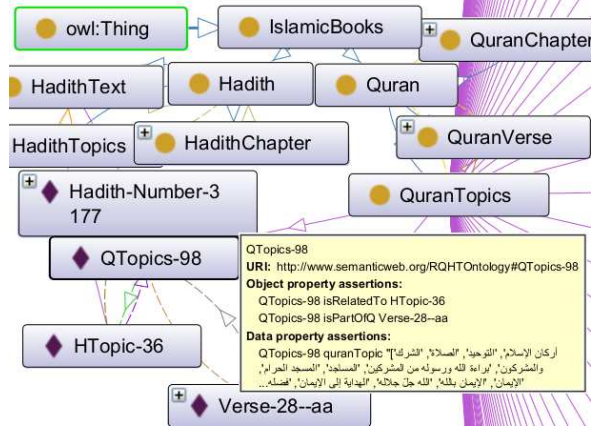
owl:Thing

IslamicBooks

QuranChapter

HadithText

Hadith

Quran

HadithTopics

HadithChapter

QuranVerse

Hadith-Number-3177

QuranTopics

QTopics-98

HTopic-36

Verse-28--aa

QTopics-98
**URI:** http://www.semanticweb.org/RQHTOntology#QTopics-98
**Object property assertions:**
QTopics-98 isRelatedTo HTopic-36
QTopics-98 isPartOfQ Verse-28--aa
**Data property assertions:**
QTopics-98 quranTopic "[أركان الإسلام", "التوحيد", "الصلاة", "الشرك", "والمشركون", "براءة الله ورسوله من المشركين", "المساجد", "المسجد الحرام", "الإيمان", "الإيمان بالله", "الله جل جلاله", "الهداية إلى الإيمان", "فضله..